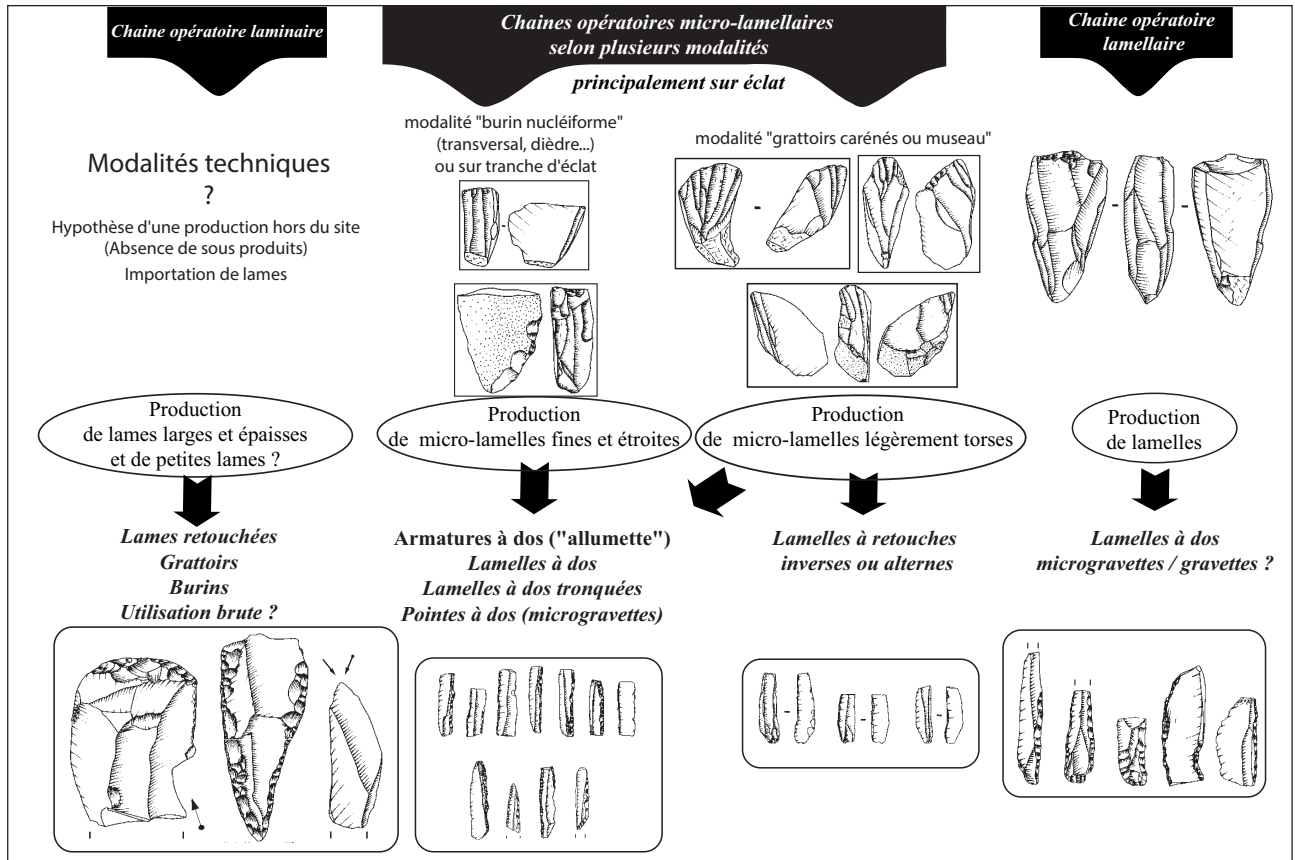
Chaine opératoire laminaire

Chaines opératoires micro-lamellaires selon plusieurs modalités

principalement sur éclat

Chaine opératoire lamellaire

Modalités techniques
?

Hypothèse d'une production hors du site (Absence de sous produits)

Importation de lames

modalité "burin nucléiforme" (transversal, dièdre...) ou sur tranche d'éclat

modalité "grattoirs carénés ou museau"

Production de lames larges et épaisses et de petites lames ?

Production de micro-lamelles fines et étroites

Production de micro-lamelles légèrement torses

Production de lamelles

Lames retouchées
Grattoirs
Burins
Utilisation brute ?

Armatures à dos ("allumette")
Lamelles à dos
Lamelles à dos tronquées
Pointes à dos (microgravettes)

Lamelles à retouches inverses ou alternes

Lamelles à dos
microgravettes / gravettes ?